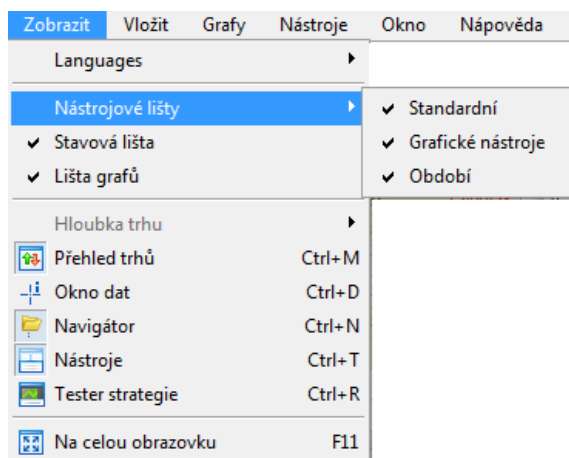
Zobrazit Vložit Grafy Nástroje Okno Nápověda

Languages

Nástrojové lišty

✔ Stavová lišta

✔ Lišta grafů

Hloubka trhu

Přehled trhů Ctrl+M

Okno dat Ctrl+D

Navigátor Ctrl+N

Nástroje Ctrl+T

Tester strategie Ctrl+R

Na celou obrazovku F11

✔ Standardní

✔ Grafické nástroje

✔ Období